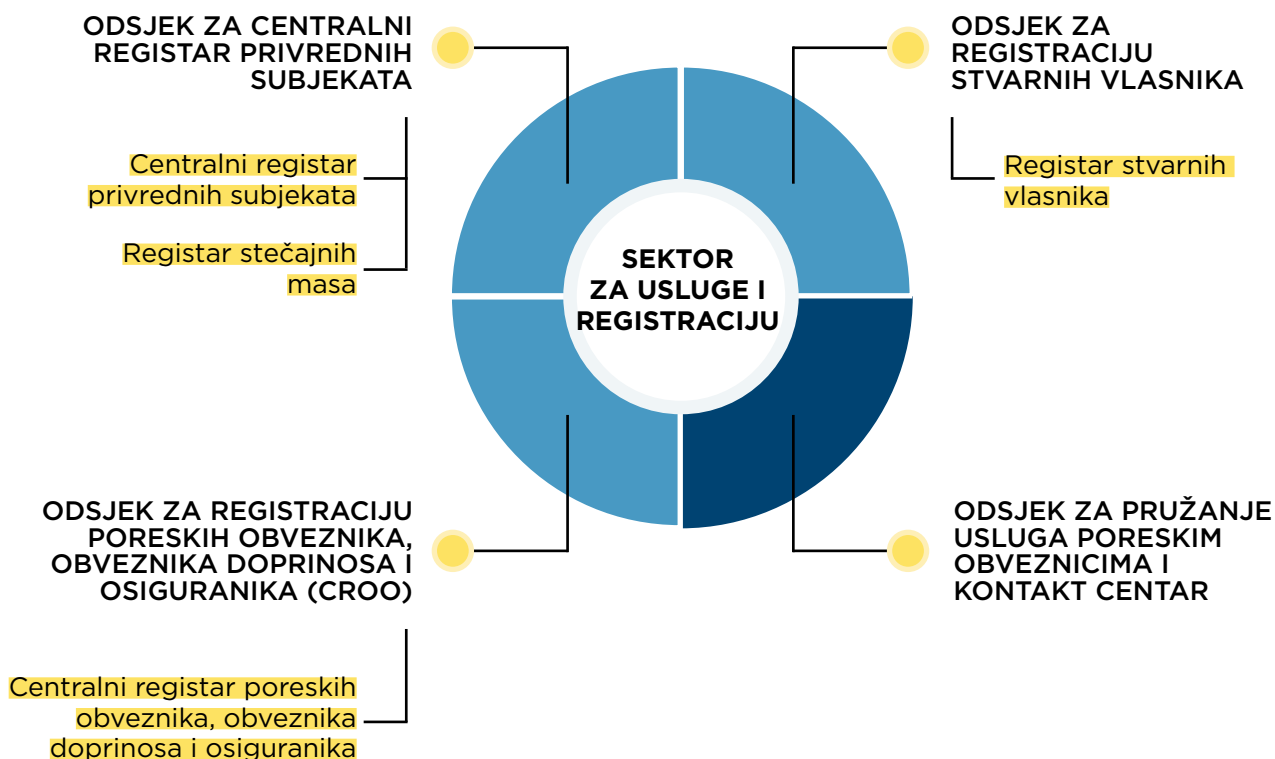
ODSJEK ZA CENTRALNI REGISTAR PRIVREDNIH SUBJEKATA

Centralni registar privrednih subjekata

Registar stečajnih masa

ODSJEK ZA REGISTRACIJU STVARNIH VLASNIKA

Registar stvarnih vlasnika

SEKTOR ZA USLUGE I REGISTRACIJU

ODSJEK ZA REGISTRACIJU PORESKIH OBVEZNIKA, OBVEZNIKA DOPRINOSA I OSIGURANIKA (CROO)

Centralni registar poreskih obveznika, obveznika doprinosa i osiguranika

ODSJEK ZA PRUŽANJE USLUGA PORESKIM OBVEZNICIMA I KONTAKT CENTAR